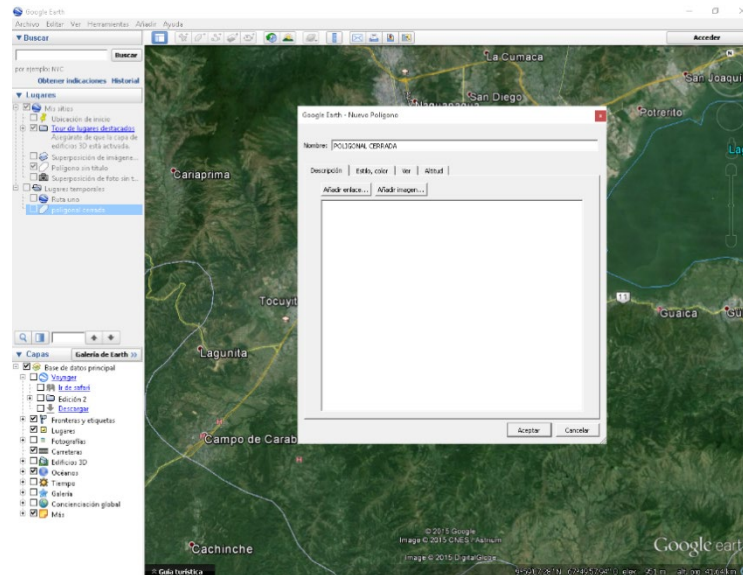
Google Earth

Archivo Editar Ver Herramientas Añadir Ayuda

▼ Buscar

Buscar

por ejemplo, NYC

Obtener indicaciones Historial

▼ Lugares

Mis sitios

Ubicación de inicio

Tour de lugares destacados

Asegúrate de que la capa de edificios 3D está activada.

Superposición de imágene...

Polígono sin título

Superposición de foto sin t...

Lugares temporales

Ruta uno

Poligonal cerrada

▼ Capas Galería de Earth »

Base de datos principal

Voyager

Ir de safari

Edición 2

Descargar

Fronteras y etiquetas

Lugares

Fotografías

Carreteras

Edificios 3D

Océanos

Tiempo

Galería

Concienciación global

Más

Acceder

La Cumaca

San Joaqui

San Diego

Naguanagua

Potrerito

Cariaprima

Tocuyit

Guaica

Lagunita

Campo de Carab

Cachinche

Google Earth - Nuevo Polígono

Nombre: POLIGONAL CERRADA

Descripción | Estilo, color | Ver | Altitud

Añadir enlace... Añadir imagen...

Aceptar Cancelar

© 2015 Google

Image © 2015 CNES / Astrium

Image © 2015 DigitalGlobe

Google earth

Guía turística